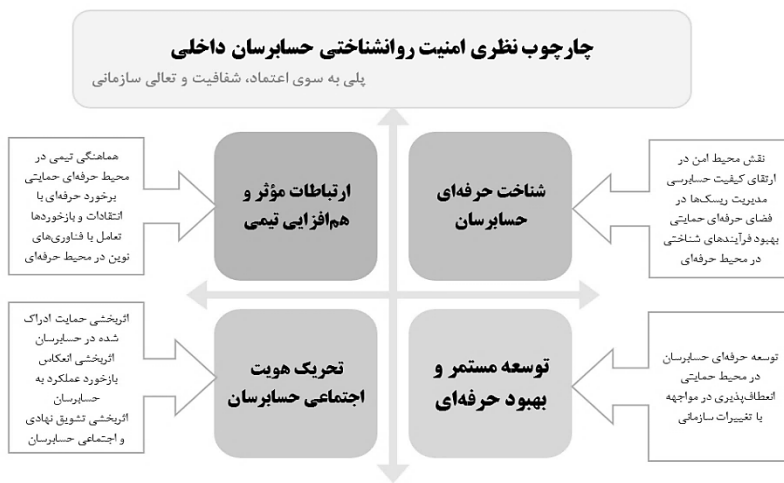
چارچوب نظری امنیت روانشناختی حسابرسان داخلی
پلی به سوی اعتماد، شفافیت و تعالی سازمانی

نقش محیط امن در ارتقای کیفیت حسابرسی
مدیریت ریسک‌ها در فضای حرفه‌ای حمایتی
بهبود فرآیندهای شناختی در محیط حرفه‌ای

شناخت حرفه‌ای حسابرسان

ارتباطات مؤثر و هم‌افزایی تیمی

هماهنگی تیمی در محیط حرفه‌ای حمایتی
برخورد حرفه‌ای با انتقادات و بازخوردها
تعامل با فناوری‌های نوین در محیط حرفه‌ای

توسعه حرفه‌ای حسابرسان در محیط حمایتی
انعطاف‌پذیری در مواجهه با تغییرات سازمانی

توسعه مستمر و بهبود حرفه‌ای

تحریک هویت اجتماعی حسابرسان

اثربخشی حمایت ادراک شده در حسابرسان
اثربخشی انعکاس بازخورد عملکرد به حسابرسان
اثربخشی تشویق نهادی و اجتماعی حسابرسان